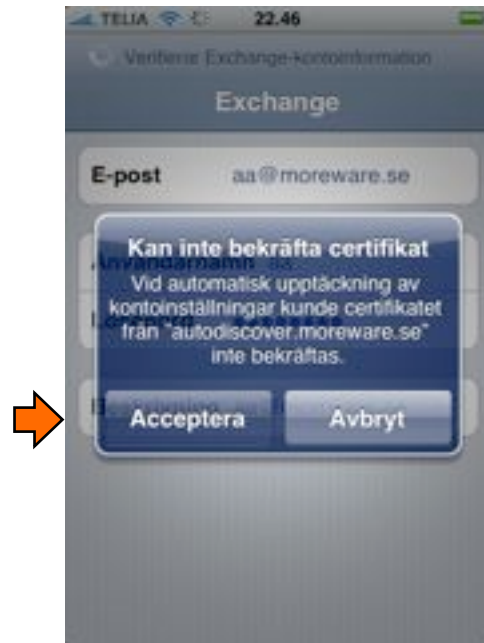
TELIA 22.46

Verifierar Exchange-kontoinformation

Exchange

E-post aa@moreware.se

Användarnamn

Kan inte bekräfta certifikat

Vid automatisk upptäckning av kontoinställningar kunde certifikatet från "autodiscover.moreware.se" inte bekräftas.

Acceptera

Avbryt